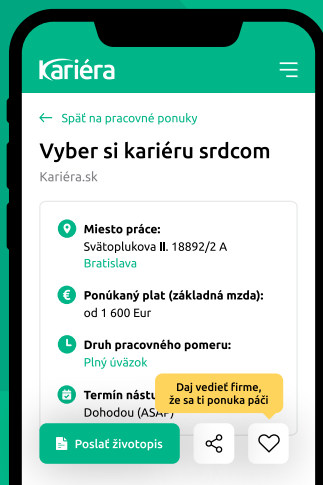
Kariéra

← Späť na pracovné ponuky

Vyber si kariéru srdcom

Kariéra.sk

Miesto práce:
Svätoplukova II. 18892/2 A
Bratislava

Ponúkaný plat (základná mzda):
od 1 600 Eur

Druh pracovného pomeru:
Plný úväzok

Termín nástu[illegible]
Dohodou (ASAP)

Daj vedieť firme, že sa ti ponuka páči

Poslať životopis